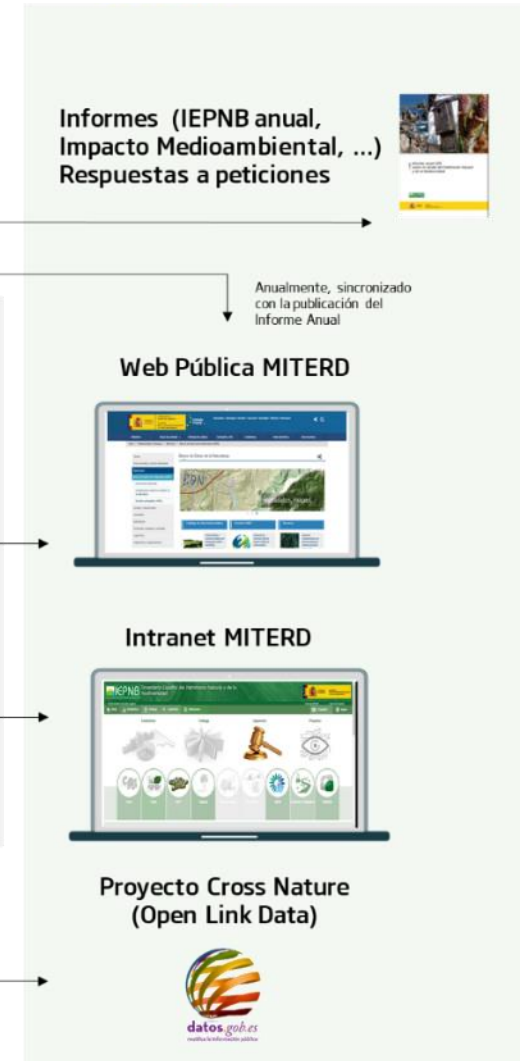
Informes (IEPNB anual, Impacto Medioambiental, ...) Respuestas a peticiones

Anualmente, sincronizado con la publicación del Informe Anual

Web Pública MITERD

Intranet MITERD

IEPNB

Proyecto Cross Nature (Open Link Data)

datos.gob.es